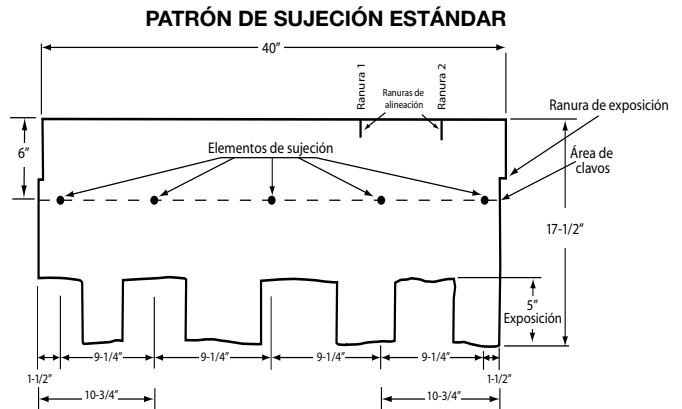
PATRÓN DE SUJECIÓN ESTÁNDAR

40″

Ranura 1

Ranuras de alineación

Ranura 2

Ranura de exposición

6″

Elementos de sujeción

Área de clavos

17-1/2″

5″

Exposición

9-1/4″

9-1/4″

9-1/4″

9-1/4″

1-1/2″

1-1/2″

10-3/4″

10-3/4″